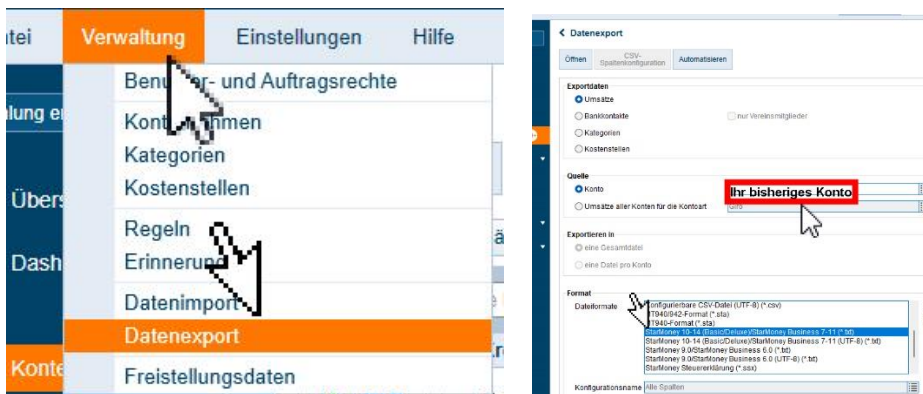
tei | Verwaltung | Einstellungen | Hilfe

lung e

Übers

Dash

Konte

Benu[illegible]er- und Auftragsrechte
Kont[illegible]men
Kategorien
Kostenstellen
Regeln
Erinneru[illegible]
Datenimport
Datenexport
Freistellungsdaten

< Datenexport

Öffnen | CSV-Spaltenkonfiguration | Automatisieren

Exportdaten
Umsätze
Bankkontakte
nur Vereinsmitglieder
Kategorien
Kostenstellen

Quelle
Konto
Ihr bisheriges Konto
Umsätze aller Konten für die Kontoart
Giro

Exportieren in
eine Gesamtdatei
eine Datei pro Konto

Format
Dateiformate
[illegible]onfigurierbare CSV-Datei (UTF-8) (*.csv)
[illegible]T940/942-Format (*.sta)
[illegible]T940-Format (*.sta)
StarMoney 10-14 (Basic/Deluxe)/StarMoney Business 7-11 (*.txt)
StarMoney 10-14 (Basic/Deluxe)/StarMoney Business 7-11 (UTF-8) (*.txt)
StarMoney 9.0/StarMoney Business 6.0 (*.txt)
StarMoney 9.0/StarMoney Business 6.0 (UTF-8) (*.txt)
StarMoney Steuererklärung (*.ssx)

Konfigurationsname
Alle Spalten